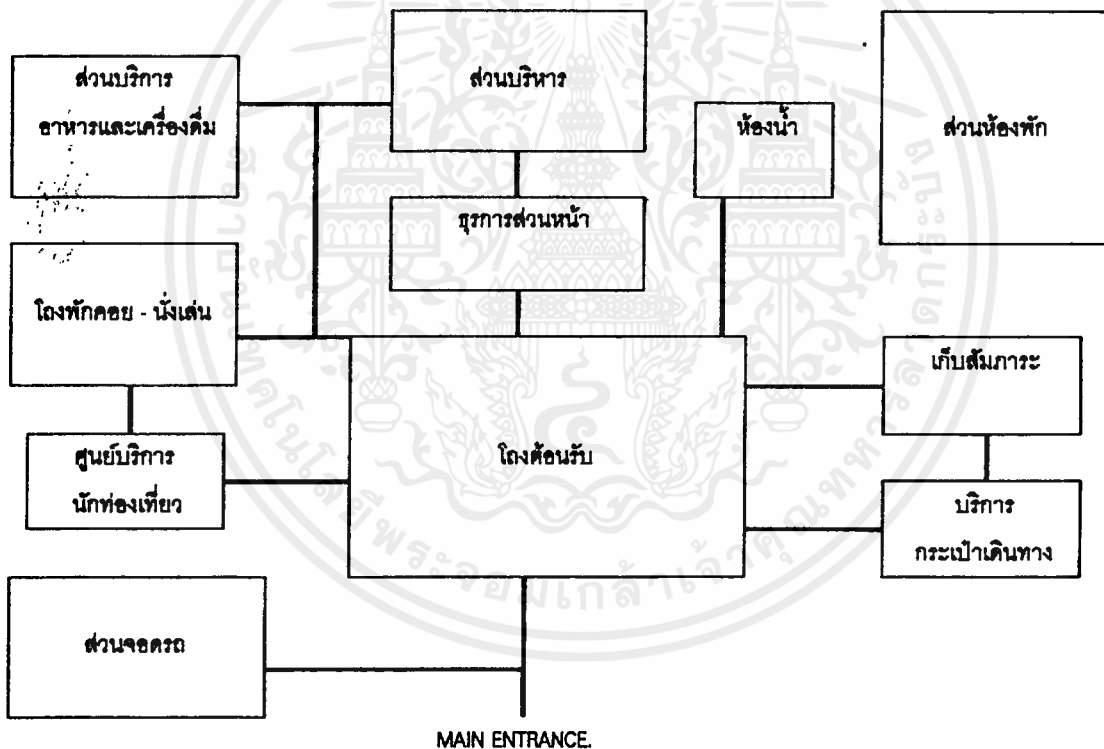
ส่วนบริการ อาหารและเครื่องดื่ม

ส่วนบริหาร

ห้องน้ำ

ส่วนห้องพัก

ธุรการส่วนหน้า

โถงพักคอย - นั่งเล่น

เก็บสัมภาระ

ศูนย์บริการ นักท่องเที่ยว

โถงต้อนรับ

บริการ กระเป๋าเดินทาง

ส่วนจอดรถ

MAIN ENTRANCE.